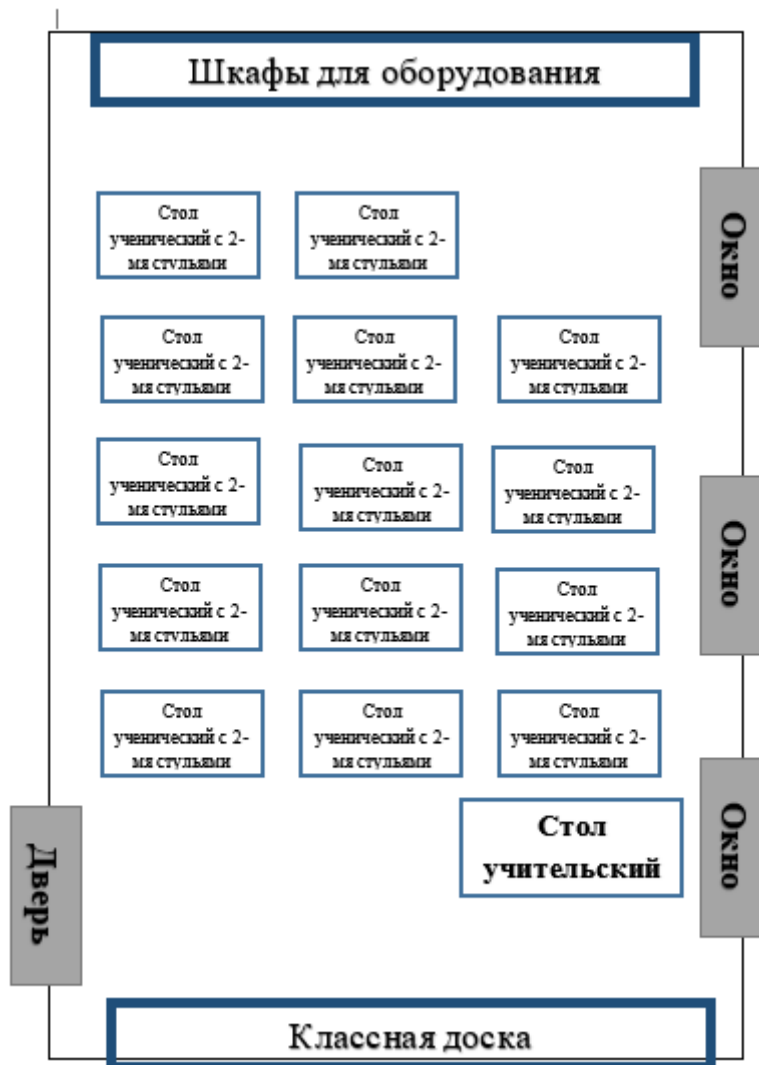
Шкафы для оборудования

Стол ученический с 2-мя стульями

Стол ученический с 2-мя стульями

Окно

Стол ученический с 2-мя стульями

Стол ученический с 2-мя стульями

Стол ученический с 2-мя стульями

Стол ученический с 2-мя стульями

Стол ученический с 2-мя стульями

Стол ученический с 2-мя стульями

Окно

Стол ученический с 2-мя стульями

Стол ученический с 2-мя стульями

Стол ученический с 2-мя стульями

Стол ученический с 2-мя стульями

Стол ученический с 2-мя стульями

Стол ученический с 2-мя стульями

Стол учительский

Окно

Дверь

Классная доска